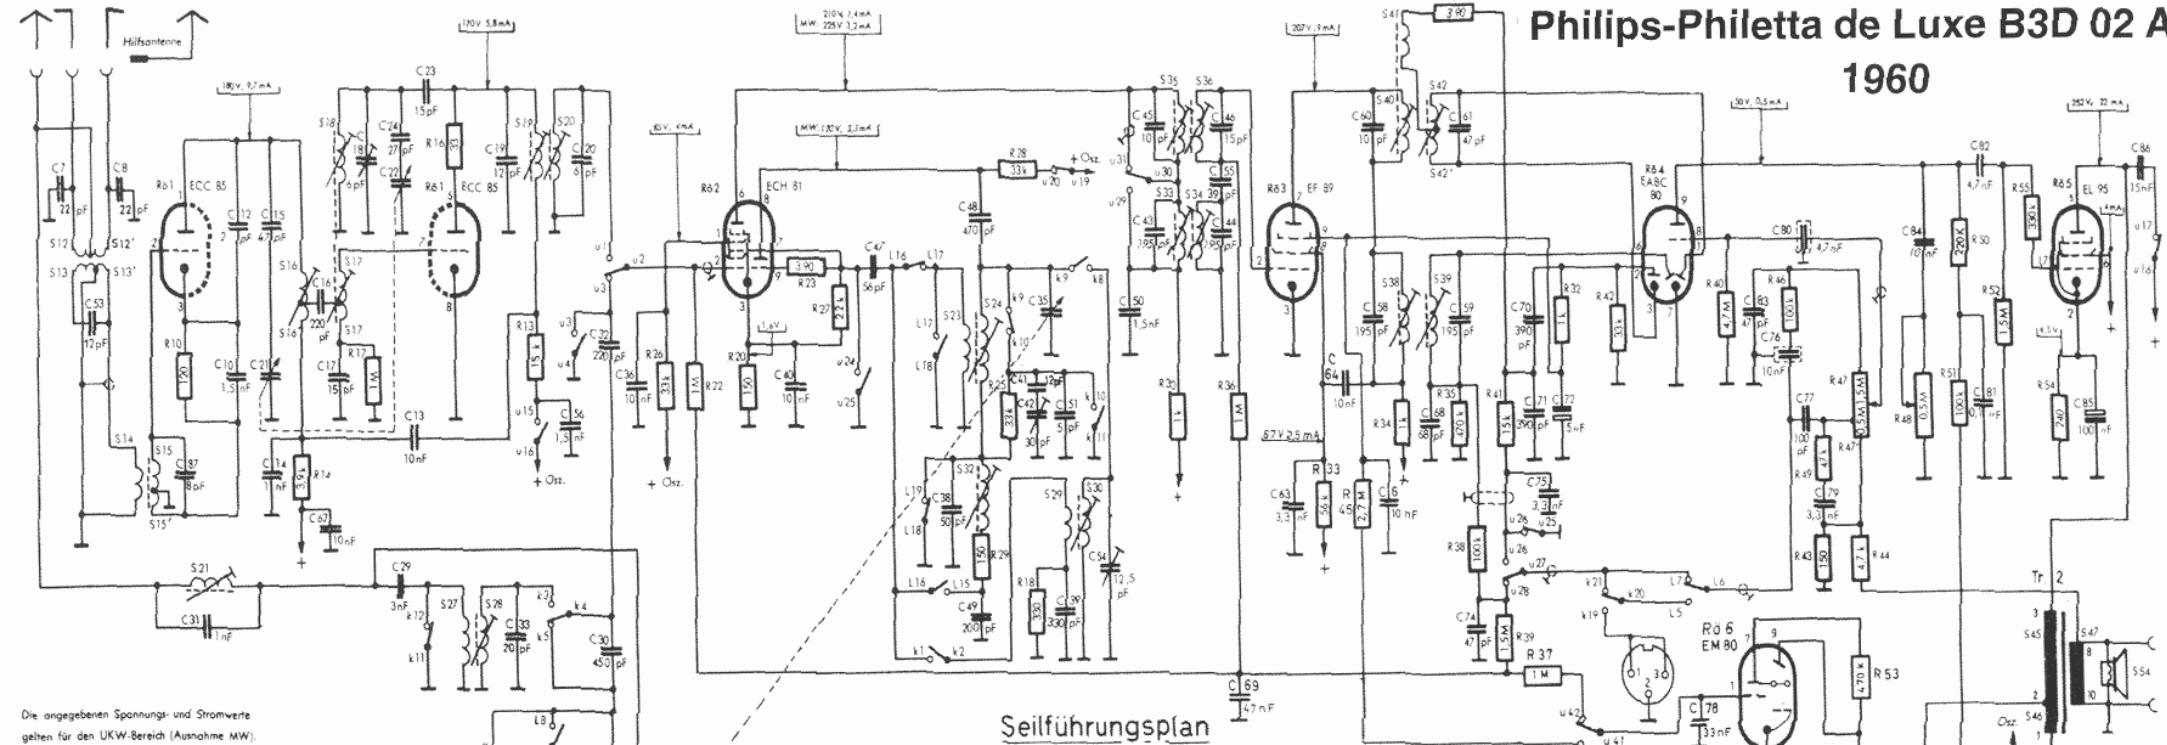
Philips-Philetta de Luxe B3D 02 A
1960

Hilfsantenne

170V 5,8mA
210V 7,4mA MW: 225V 3,2mA
207V 9mA
50V 0,5mA
252V 22mA
180V 9,7mA
MW: 170V 3,3mA
85V 4mA

C7 22pF
C8 22pF
S12 S12'
S13 S13'
C53 12pF
R61 ECC 85
C12 2pF
C15 47pF
R10 120
C10 1,5nF
C21
S14 S15 S15'
C87 8pF
C23 15pF
R16 33
S18 C 18pF
C24 27pF
C22 6pF
R61 ECC 85
C19 12pF
S19 S20
C20 6pF
S16 S16' S17 S17'
C16 220pF
C17 15pF
R17 1M
C13 10nF
C14 1nF
R14 3,9k
C62 10nF
R13 15k
C32 220pF
C36 10nF
R26 33k
R22 1M
C56 1,5nF
u1 u2 u3 u4 u15 u16
Osz.
R62 ECH 81
R23 390
R27 22k
C47 56pF
L16 L17
R20 150
1,6V
C40 10nF
u24 u25
R28 33k
u20 u19
Osz.
C48 470pF
u29 u30 u31
S35 S36 S33 S34
C45 10pF
C46 15pF
C55 39pF
C43 195pF
C44 195pF
C50 1,5nF
L12 L18 S23 S24
k9 k8 k10 k11
C35
R25 33k
C41 12pF
C42 30pF
C51 5pF
L19 L18
C38 50pF
S32 R29 150
L16 L15
C49 200pF
R18 330
C39 330pF
S29 S30
C54 12,5pF
k1 k2
S21
C31 1nF
C29 3nF
k12 k11
S27 S28
C33 20pF
k3 k4 k5
C30 450pF
L8
R30 1k
R36 1M
C69 47nF
R63 EF 89
C60 10pF
S41 390
S40 S42 S42'
C61 47pF
S38 S39
C58 195pF
C59 195pF
C 64 10nF
57V 2,5mA
R33 56k
C63 3,3nF
R45 2,7M
C16 10nF
R34 1k
C68 68pF
R35 470k
R41 15k
C70 390pF
R32 1k
C71 390pF
C72 5nF
R42 33k
R84 EABC 80
R40 4,7M
C83 47pF
R46 100k
C80 4,7nF
C76 10nF
C77 100pF
R49 47k
R47 0,5M 1,5M
C79 3,3nF
R43 150
R47 4,7k R44
C75 3,3nF
u26 u25 u27 u28
R38 100k
C74 47pF
R39 1,5M
R37 1M
k21 k20 k19
L7 L6 L5
Rö 6 EM 80
R53 470k
C78 33nF
u42 u41
C84 10nF
R48 0,5M
C82 4,7nF
R50 220k
R51 100k
C81 0,1µF
R55 390k
R52 1,5M
R65 EL 95
C86 15nF
4,5V
R54 240
C85 100nF
u17 u16
Tr 2
S45 S46 S47 S54
Osz.

Die angegebenen Spannungs- und Stromwerte gelten für den UKW-Bereich (Ausnahme MW).

Seilführungsplan